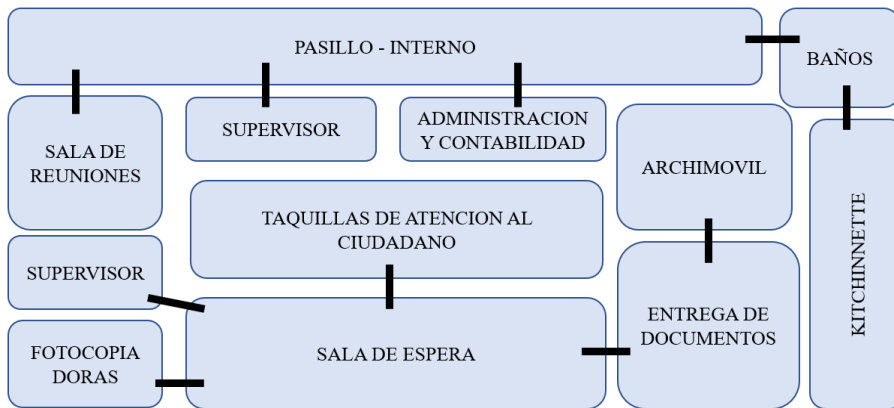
PASILLO - INTERNO

BAÑOS

SALA DE REUNIONES

SUPERVISOR

ADMINISTRACION Y CONTABILIDAD

ARCHIMOVIL

KITCHINNETTE

TAQUILLAS DE ATENCION AL CIUDADANO

SUPERVISOR

ENTREGA DE DOCUMENTOS

FOTOCOPIA DORAS

SALA DE ESPERA